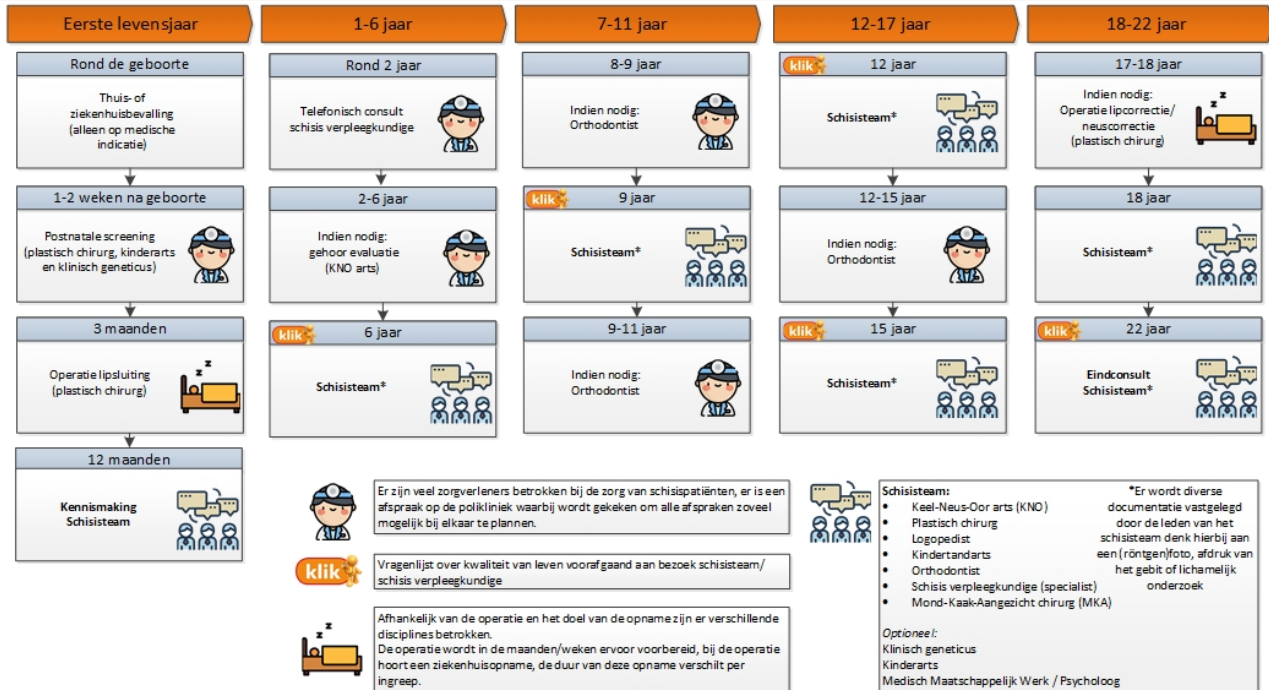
Eerste levensjaar

Rond de geboorte

Thuis- of ziekenhuisbevalling (alleen op medische indicatie)

1-2 weken na geboorte

Postnatale screening (plastisch chirurg, kinderarts en klinisch geneticus)

3 maanden

Operatie lipsluiting (plastisch chirurg)

z z

12 maanden

Kennismaking Schisisteam

1-6 jaar

Rond 2 jaar

Telefonisch consult schisis verpleegkundige

2-6 jaar

Indien nodig: gehoor evaluatie (KNO arts)

klik 6 jaar

Schisisteam*

7-11 jaar

8-9 jaar

Indien nodig: Orthodontist

klik 9 jaar

Schisisteam*

9-11 jaar

Indien nodig: Orthodontist

12-17 jaar

klik 12 jaar

Schisisteam*

12-15 jaar

Indien nodig: Orthodontist

klik 15 jaar

Schisisteam*

18-22 jaar

17-18 jaar

Indien nodig: Operatie lipcorrectie/ neuscorrectie (plastisch chirurg)

z z

18 jaar

Schisisteam*

klik 22 jaar

Eindconsult Schisisteam*

Er zijn veel zorgverleners betrokken bij de zorg van schisispatiënten, er is een afspraak op de polikliniek waarbij wordt gekeken om alle afspraken zoveel mogelijk bij elkaar te plannen.

klik

Vragenlijst over kwaliteit van leven voorafgaand aan bezoek schisisteam/ schisis verpleegkundige

z z

Afhankelijk van de operatie en het doel van de opname zijn er verschillende disciplines betrokken.
De operatie wordt in de maanden/weken ervoor voorbereid, bij de operatie hoort een ziekenhuisopname, de duur van deze opname verschilt per ingreep.

Schisisteam:
• Keel-Neus-Oor arts (KNO)
• Plastisch chirurg
• Logopedist
• Kindertandarts
• Orthodontist
• Schisis verpleegkundige (specialist)
• Mond-Kaak-Aangezicht chirurg (MKA)

*Er wordt diverse documentatie vastgelegd door de leden van het schisisteam denk hierbij aan een (röntgen)foto, afdruk van het gebit of lichamelijk onderzoek

Optioneel:
Klinisch geneticus
Kinderarts
Medisch Maatschappelijk Werk / Psycholoog